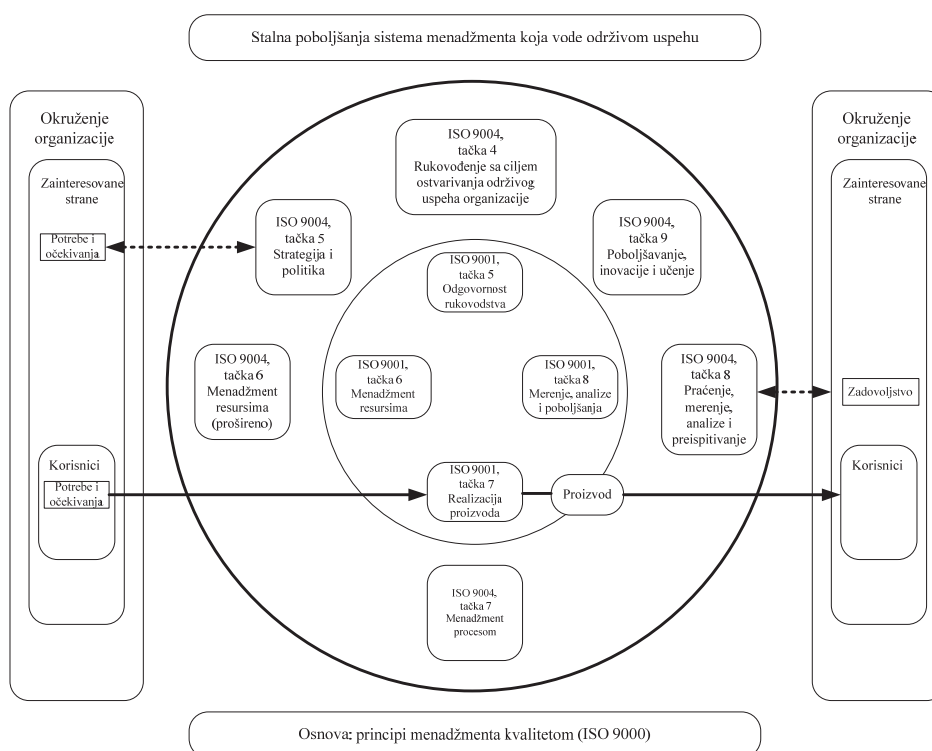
Stalna poboljšanja sistema menadžmenta koja vode održivom uspehu

Okruženje organizacije

Zainteresovane strane

Potrebe i očekivanja

Korisnici

Potrebe i očekivanja

ISO 9004, tačka 4 Rukovođenje sa ciljem ostvarivanja održivog uspeha organizacije

ISO 9004, tačka 5 Strategija i politika

ISO 9004, tačka 9 Poboljšavanje, inovacije i učenje

ISO 9001, tačka 5 Odgovornost rukovodstva

ISO 9004, tačka 6 Menadžment resursima (prošireno)

ISO 9001, tačka 6 Menadžment resursima

ISO 9001, tačka 8 Merenje, analize i poboljšanja

ISO 9004, tačka 8 Praćenje, merenje, analize i preispitivanje

ISO 9001, tačka 7 Realizacija proizvoda

Proizvod

ISO 9004, tačka 7 Menadžment procesom

Okruženje organizacije

Zainteresovane strane

Zadovoljstvo

Korisnici

Osnova: principi menadžmenta kvalitetom (ISO 9000)